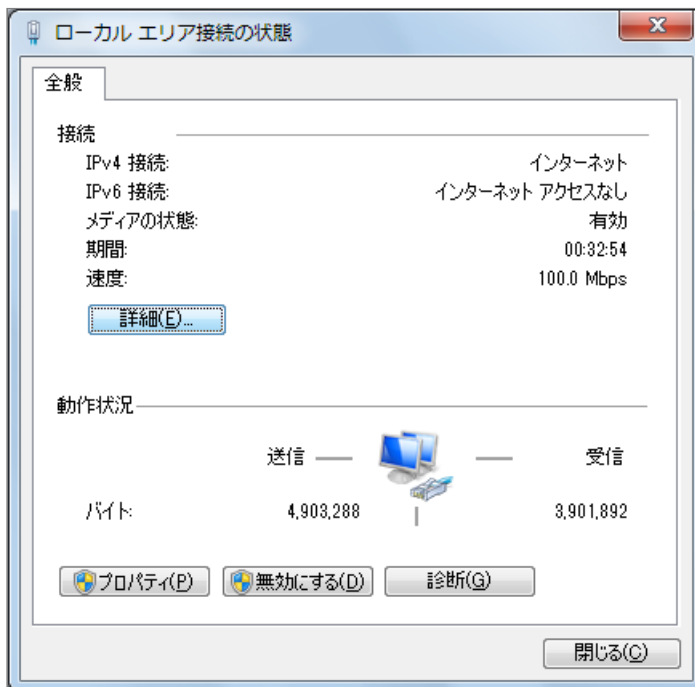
ローカル エリア接続の状態

全般

接続

IPv4 接続: インターネット
IPv6 接続: インターネット アクセスなし
メディアの状態: 有効
期間: 00:32:54
速度: 100.0 Mbps

詳細(E)...

動作状況

送信 受信

バイト: 4,903,288 3,901,892

プロパティ(P) 無効にする(D) 診断(G)

閉じる(C)